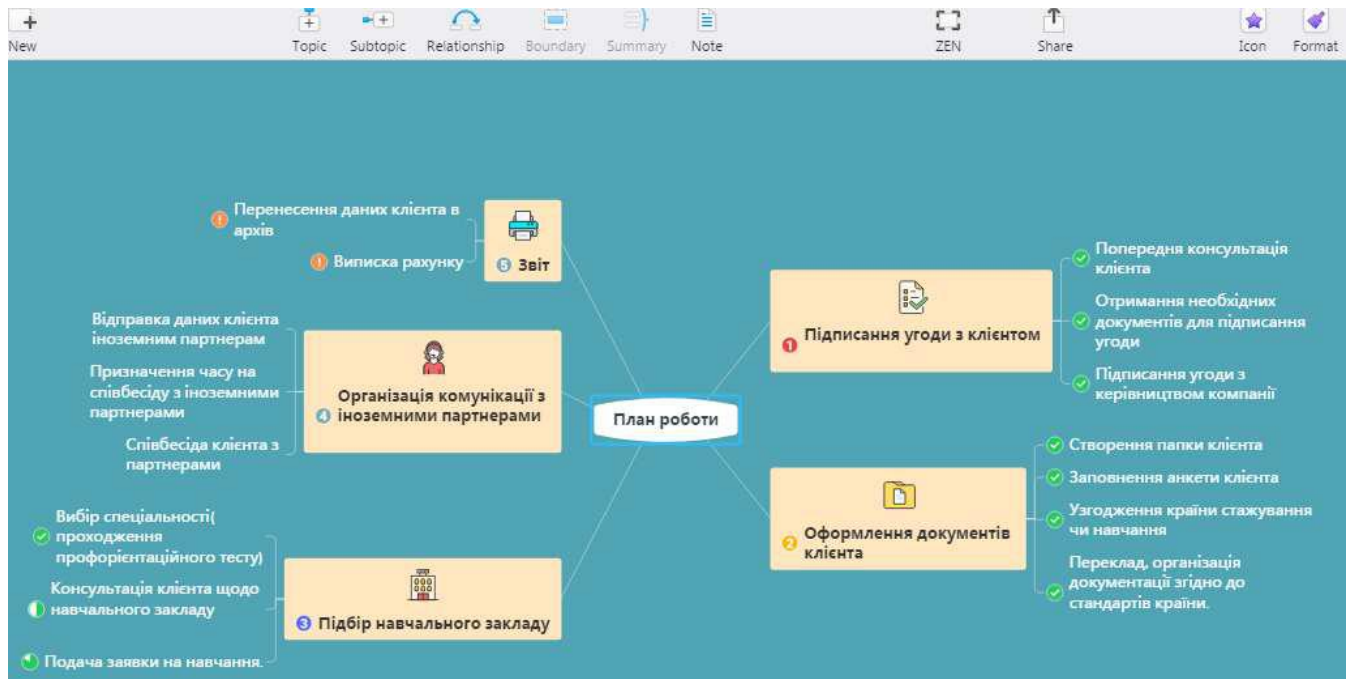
New Topic Subtopic Relationship Boundary Summary Note ZEN Share Icon Format

Перенесення даних клієнта в архів

Виписка рахунку

5 Звіт

Відправка даних клієнта іноземним партнерам

Призначення часу на співбесіду з іноземними партнерами

Співбесіда клієнта з партнерами

4 Організація комунікації з іноземними партнерами

План роботи

Вибір спеціальності( проходження профорієнтаційного тесту)

Консультація клієнта щодо навчального закладу

Подача заявки на навчання.

3 Підбір навчального закладу

1 Підписання угоди з клієнтом

Попередня консультація клієнта

Отримання необхідних документів для підписання угоди

Підписання угоди з керівництвом компанії

2 Оформлення документів клієнта

Створення папки клієнта

Заповнення анкети клієнта

Узгодження країни стажування чи навчання

Переклад, організація документації згідно до стандартів країни.